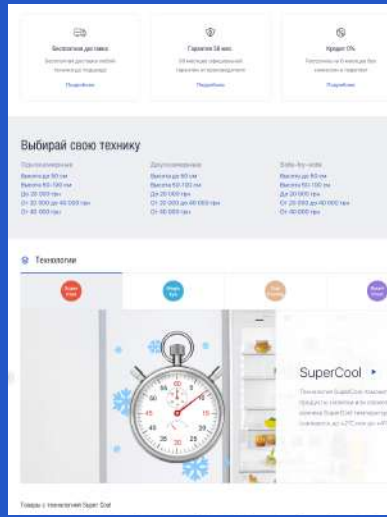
Бесплатная доставка
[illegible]
Подробнее

Гарантия 36 мес
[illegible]
Подробнее

Кредит 0%
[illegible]
Подробнее

Выбирай свою технику

Однокамерные
Высота до 50 см
Высота 60-100 см
До 20 000 грн
От 20 000 до 40 000 грн
От 40 000 грн

Двухкамерные
Высота до 60 см
Высота 60-100 см
До 20 000 грн
От 20 000 до 40 000 грн
От 40 000 грн

Side-by-side
Высота до 60 см
Высота 60-100 см
До 20 000 грн
От 20 000 до 40 000 грн
От 40 000 грн

Технологии

Super Cool
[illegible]
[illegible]
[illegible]

SuperCool ▸
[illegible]

Товары с технологией Super Cool